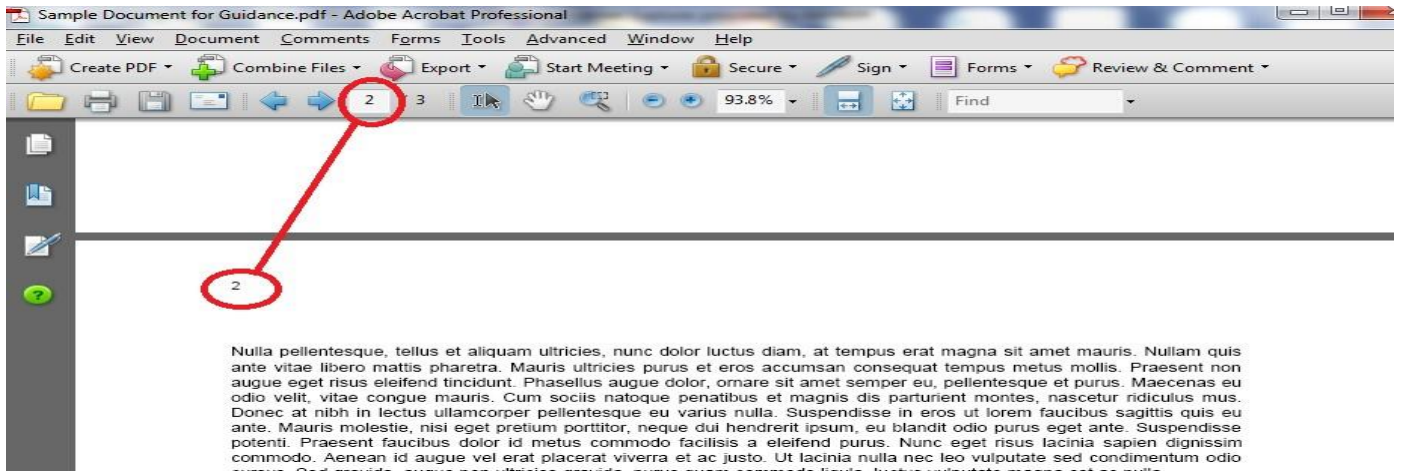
Sample Document for Guidance.pdf - Adobe Acrobat Professional

File Edit View Document Comments Forms Tools Advanced Window Help

Create PDF Combine Files Export Start Meeting Secure Sign Forms Review & Comment

2 / 3 93.8% Find

2

Nulla pellentesque, tellus et aliquam ultricies, nunc dolor luctus diam, at tempus erat magna sit amet mauris. Nullam quis ante vitae libero mattis pharetra. Mauris ultricies purus et eros accumsan consequat tempus metus mollis. Praesent non augue eget risus eleifend tincidunt. Phasellus augue dolor, ornare sit amet semper eu, pellentesque et purus. Maecenas eu odio velit, vitae congue mauris. Cum sociis natoque penatibus et magnis dis parturient montes, nascetur ridiculus mus. Donec at nibh in lectus ullamcorper pellentesque eu varius nulla. Suspendisse in eros ut lorem faucibus sagittis quis eu ante. Mauris molestie, nisi eget pretium porttitor, neque dui hendrerit ipsum, eu blandit odio purus eget ante. Suspendisse potenti. Praesent faucibus dolor id metus commodo facilisis a eleifend purus. Nunc eget risus lacinia sapien dignissim commodo. Aenean id augue vel erat placerat viverra et ac justo. Ut lacinia nulla nec leo vulputate sed condimentum odio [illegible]